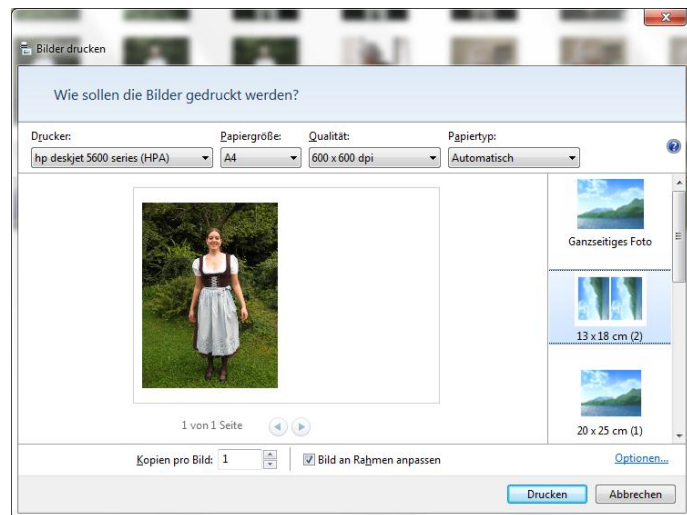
Bilder drucken

Wie sollen die Bilder gedruckt werden?

Drucker:
hp deskjet 5600 series (HPA)

Papiergröße:
A4

Qualität:
600 x 600 dpi

Papiertyp:
Automatisch

Ganzseitiges Foto

13 x 18 cm (2)

20 x 25 cm (1)

1 von 1 Seite

Kopien pro Bild: 1

Bild an Rahmen anpassen

Optionen...

Drucken

Abbrechen